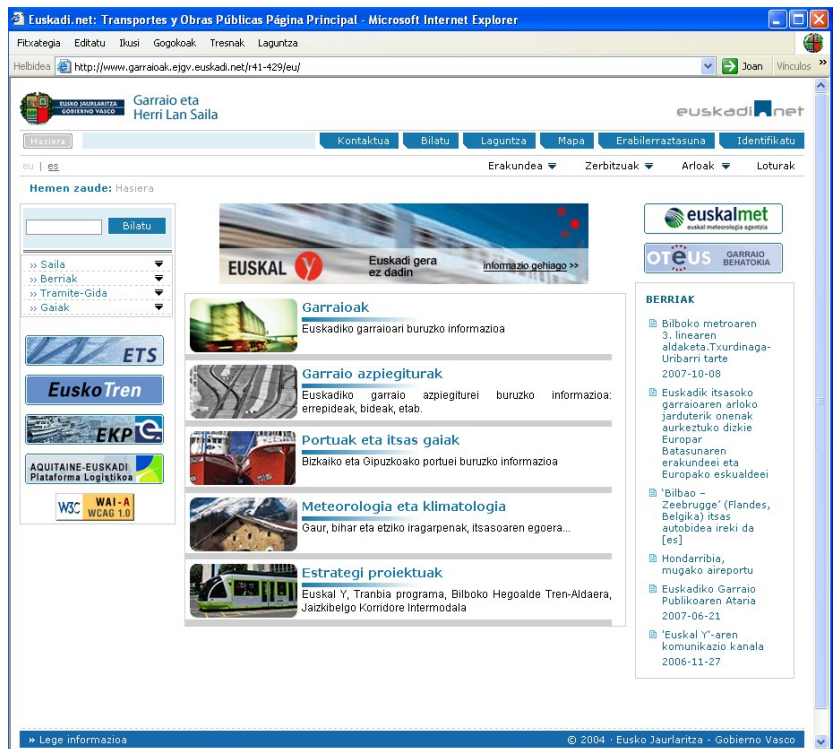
Euskadi.net: Transportes y Obras Públicas Página Principal - Microsoft Internet Explorer

Fitxategia Editatu Ikusi Gogokoak Tresnak Laguntza

Helbidea http://www.garraioak.ejgv.euskadi.net/r41-429/eu/ Joan Vínculos

EUSKO JAURLARITZA GOBIERNO VASCO

Garraio eta Herri Lan Saila

euskadi.net

Hasiera Kontaktua Bilatu Laguntza Mapa Erabilerraztasuna Identifikatu

eu | es

Erakundea Zerbitzuak Arloak Loturak

Hemen zaude: Hasiera

Bilatu

» Saila
» Berriak
» Tramite-Gida
» Gaiak

ETS

EuskoTren

EKP

AQUITAINE-EUSKADI Plataforma Logistikoa

W3C WAI-A WCAG 1.0

EUSKAL Y Euskadi gera ez dadin informazio gehiago >>

Garraioak
Euskadiko garraioari buruzko informazioa

Garraio azpiegiturak
Euskadiko garraio azpiegiturei buruzko informazioa: errepideak, bideak, etab.

Portuak eta itsas gaiak
Bizkaiko eta Gipuzkoako portuei buruzko informazioa

Meteorologia eta klimatologia
Gaur, bihar eta etziko iragarpenak, itsasoaren egoera...

Estrategi proiektuak
Euskal Y, Tranbia programa, Bilboko Hegoalde Tren-Aldaera, Jaizkibelgo Korridore Intermodala

euskalmet euskal meteorologia agentzia

OTEUS GARRAIO BEHATOKIA

BERRIAK

Bilboko metroaren 3. linearen aldaketa.Txurdinaga-Uribarri tarte
2007-10-08

Euskadik itsasoko garraioaren arloko jarduterik onenak aurkeztuko dizkie Europar Batasunaren erakundeei eta Europako eskualdeei

'Bilbao – Zeebrugge' (Flandes, Belgika) itsas autobidea ireki da [es]

Hondarribia, mugako aireportu

Euskadiko Garraio Publikoaren Ataria
2007-06-21

'Euskal Y'-aren komunikazio kanala
2006-11-27

» Lege informazioa

© 2004 · Eusko Jaurlaritza - Gobierno Vasco